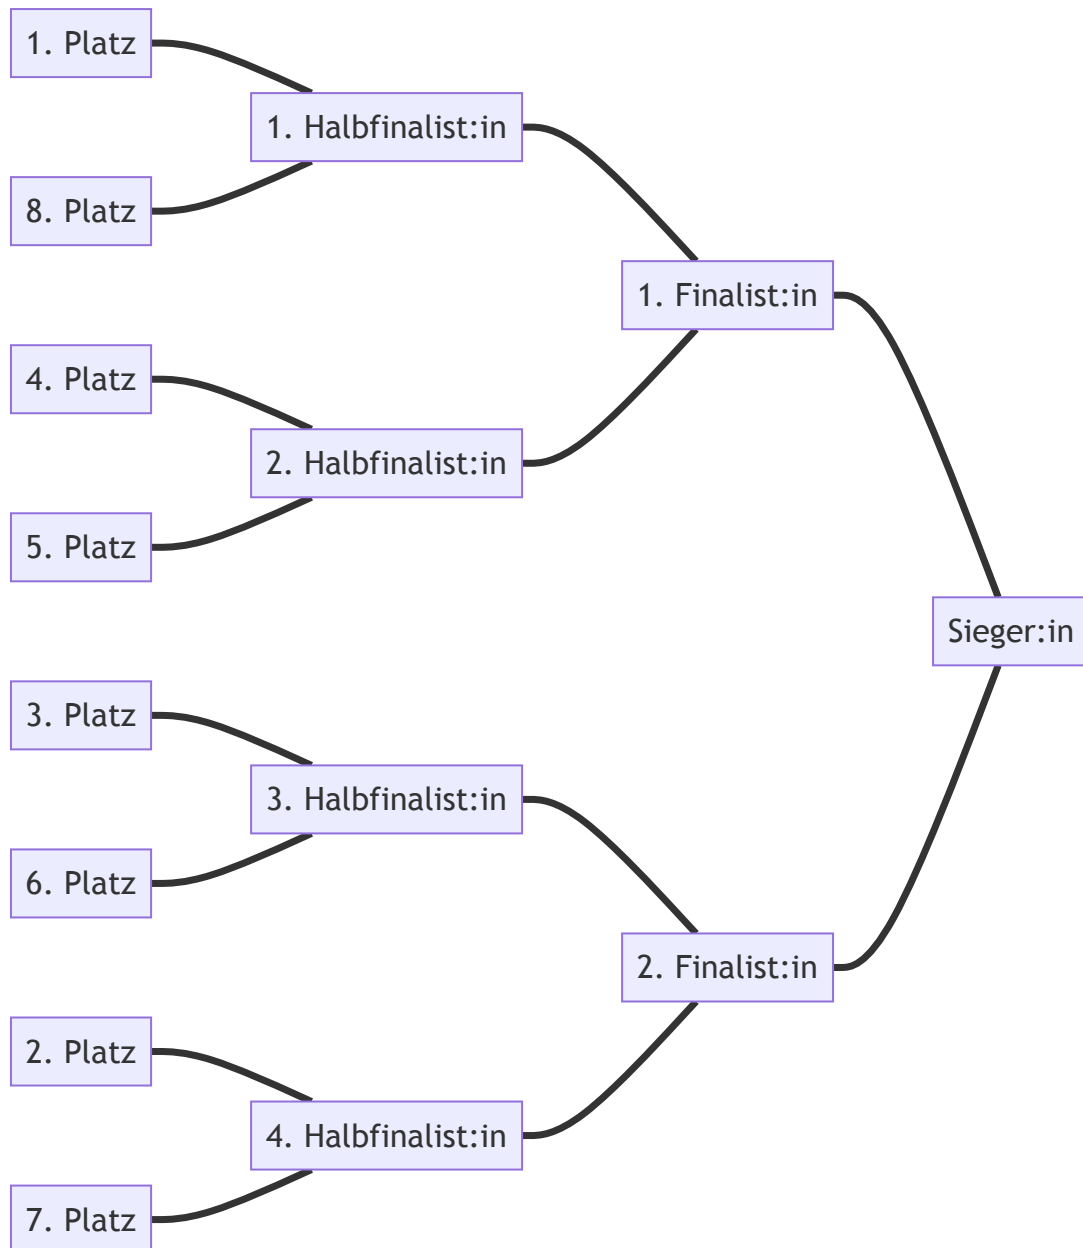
1. Platz

1. Halbfinalist:in

8. Platz

1. Finalist:in

4. Platz

2. Halbfinalist:in

5. Platz

Sieger:in

3. Platz

3. Halbfinalist:in

6. Platz

2. Finalist:in

2. Platz

4. Halbfinalist:in

7. Platz